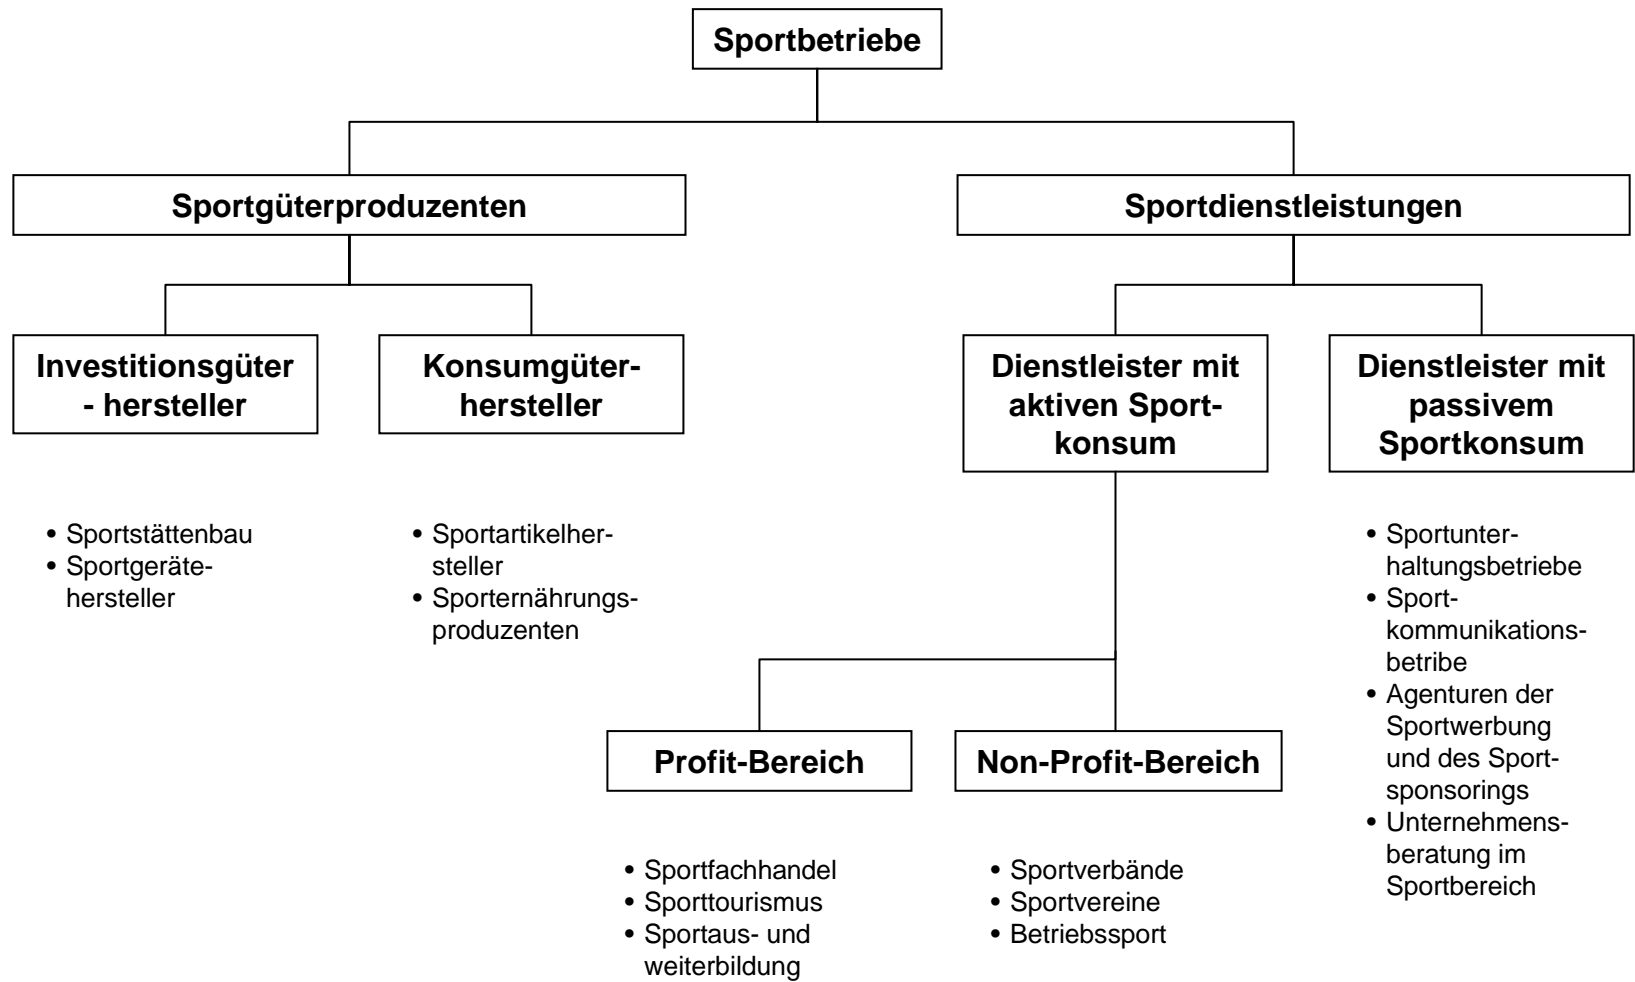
Sportbetriebe

Sportgüterproduzenten

Sportdienstleistungen

Investitionsgüter - hersteller

Konsumgüterhersteller

Dienstleister mit aktiven Sportkonsum

Dienstleister mit passivem Sportkonsum

• Sportstättenbau
• Sportgerätehersteller

• Sportartikelhersteller
• Sporternährungsproduzenten

• Sportunterhaltungsbetriebe
• Sportkommunikationsbetribe
• Agenturen der Sportwerbung und des Sportsponsorings
• Unternehmensberatung im Sportbereich

Profit-Bereich

Non-Profit-Bereich

• Sportfachhandel
• Sporttourismus
• Sportaus- und weiterbildung

• Sportverbände
• Sportvereine
• Betriebssport